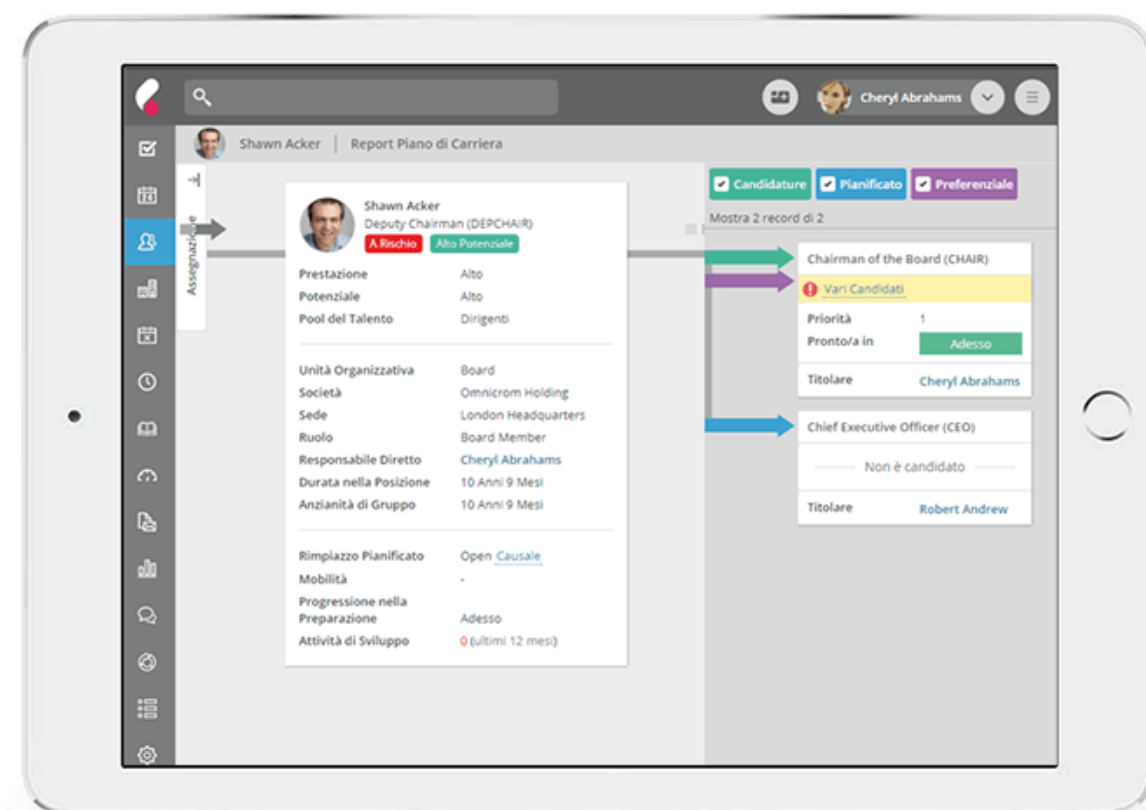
Cheryl Abrahams

Shawn Acker | Report Piano di Carriera

Assegnazione

Shawn Acker
Deputy Chairman (DEPCHAIR)
A Rischio Alto Potenziale

| | |
|---|---|
| Prestazione | Alto |
| Potenziale | Alto |
| Pool del Talento | Dirigenti |

| | |
|---|---|
| Unità Organizzativa | Board |
| Società | Omnicrom Holding |
| Sede | London Headquarters |
| Ruolo | Board Member |
| Responsabile Diretto | Cheryl Abrahams |
| Durata nella Posizione | 10 Anni 9 Mesi |
| Anzianità di Gruppo | 10 Anni 9 Mesi |

| | |
|---|---|
| Rimpiazzo Pianificato | Open Causale |
| Mobilità | - |
| Progressione nella Preparazione | Adesso |
| Attività di Sviluppo | 0 (ultimi 12 mesi) |

Candidature Pianificato Preferenziale

Mostra 2 record di 2

Chairman of the Board (CHAIR)
Vari Candidati
Priorità 1
Pronto/a in Adesso
Titolare Cheryl Abrahams

Chief Executive Officer (CEO)
Non è candidato
Titolare Robert Andrew